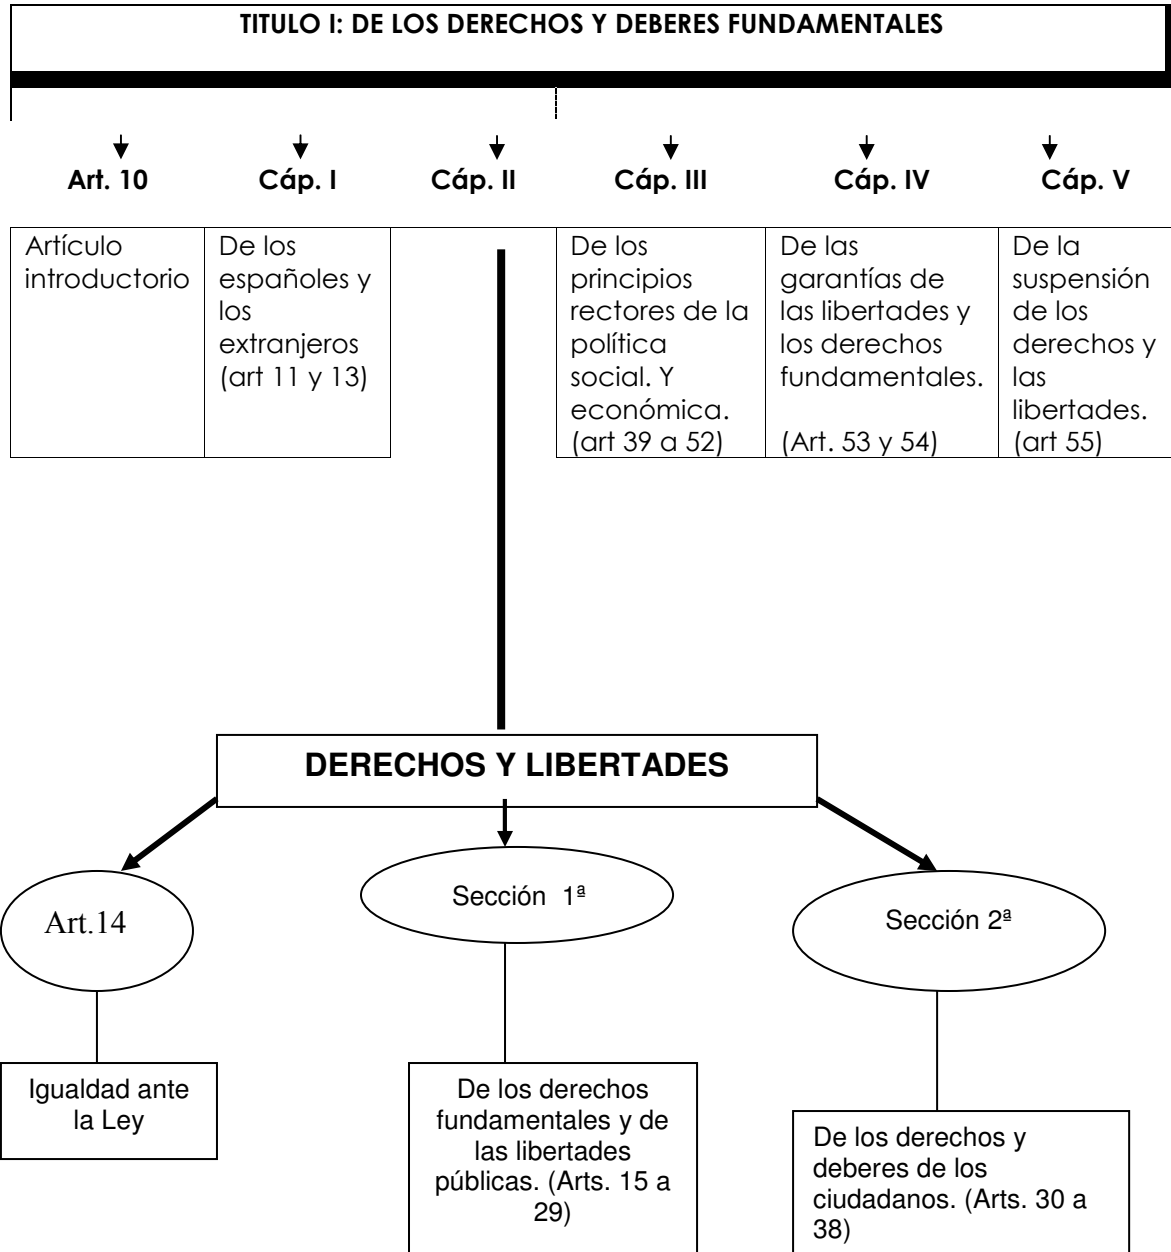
TITULO I: DE LOS DERECHOS Y DEBERES FUNDAMENTALES

Art. 10

Cáp. I

Cáp. II

Cáp. III

Cáp. IV

Cáp. V

| Artículo introductorio | De los españoles y los extranjeros (art 11 y 13) |  | De los principios rectores de la política social. Y económica. (art 39 a 52) | De las garantías de las libertades y los derechos fundamentales. (Art. 53 y 54) | De la suspensión de los derechos y las libertades. (art 55) |
|---|---|---|---|---|---|

DERECHOS Y LIBERTADES

Art.14

Igualdad ante la Ley

Sección 1ª

De los derechos fundamentales y de las libertades públicas. (Arts. 15 a 29)

Sección 2ª

De los derechos y deberes de los ciudadanos. (Arts. 30 a 38)